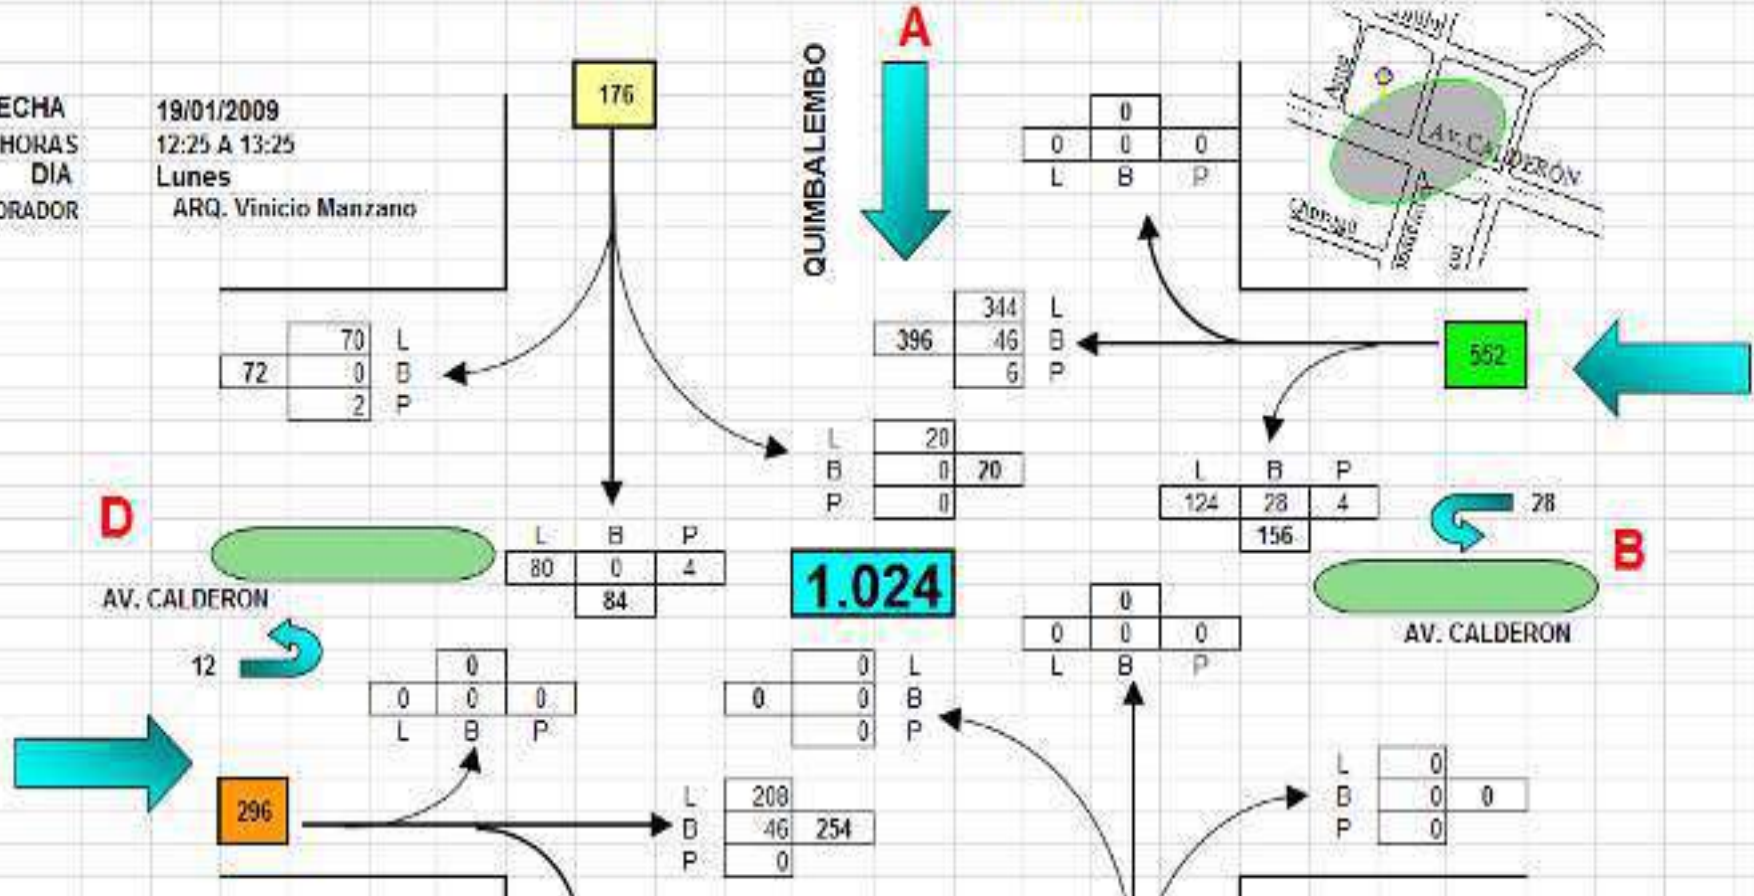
ECHA 19/01/2009
HORAS 12:25 A 13:25
DIA Lunes
ORADOR ARQ. Vinicio Manzano

176

QUIMBALEMBO

A

| | 0 | |
|---|---|---|
| 0 | 0 | 0 |
| L | B | P |

Av. Calderón

| | 70 | L |
|---|---|---|
| 72 | 0 | B |
| | 2 | P |

| | 344 | L |
|---|---|---|
| 396 | 46 | B |
| | 6 | P |

552

| L | 20 | |
|---|---|---|
| B | 0 | 70 |
| P | 0 | |

| L | B | P |
|---|---|---|
| 124 | 28 | 4 |
| | 156 | |

28

D

| L | B | P |
|---|---|---|
| 80 | 0 | 4 |
| | 84 | |

1.024

B

AV. CALDERON

AV. CALDERON

| | 0 | |
|---|---|---|
| 0 | 0 | 0 |
| L | B | P |

12

| | 0 | |
|---|---|---|
| 0 | 0 | 0 |
| L | B | P |

| | 0 | L |
|---|---|---|
| 0 | 0 | B |
| | 0 | P |

| L | 0 | |
|---|---|---|
| B | 0 | 0 |
| P | 0 | |

296

| L | 208 | |
|---|---|---|
| B | 46 | 254 |
| P | 0 | |